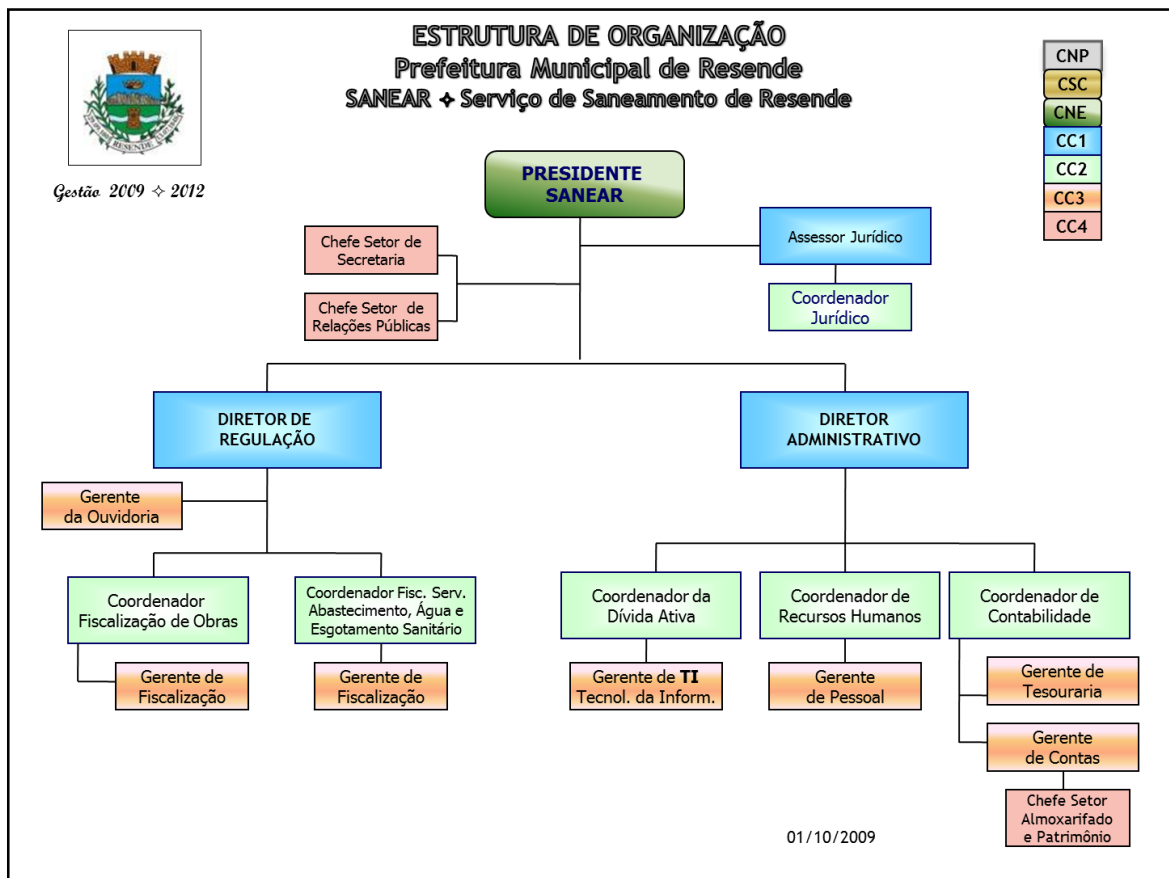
ESTRUTURA DE ORGANIZAÇÃO
Prefeitura Municipal de Resende
SANEAR ✦ Serviço de Saneamento de Resende

RESENDE

Gestão 2009 ✧ 2012

CNP
CSC
CNE
CC1
CC2
CC3
CC4

PRESIDENTE SANEAR

Chefe Setor de Secretaria

Chefe Setor de Relações Públicas

Assessor Jurídico

Coordenador Jurídico

DIRETOR DE REGULAÇÃO

DIRETOR ADMINISTRATIVO

Gerente da Ouvidoria

Coordenador Fiscalização de Obras

Coordenador Fisc. Serv. Abastecimento, Água e Esgotamento Sanitário

Gerente de Fiscalização

Gerente de Fiscalização

Coordenador da Dívida Ativa

Coordenador de Recursos Humanos

Coordenador de Contabilidade

Gerente de TI Tecnol. da Inform.

Gerente de Pessoal

Gerente de Tesouraria

Gerente de Contas

Chefe Setor Almoxarifado e Patrimônio

01/10/2009